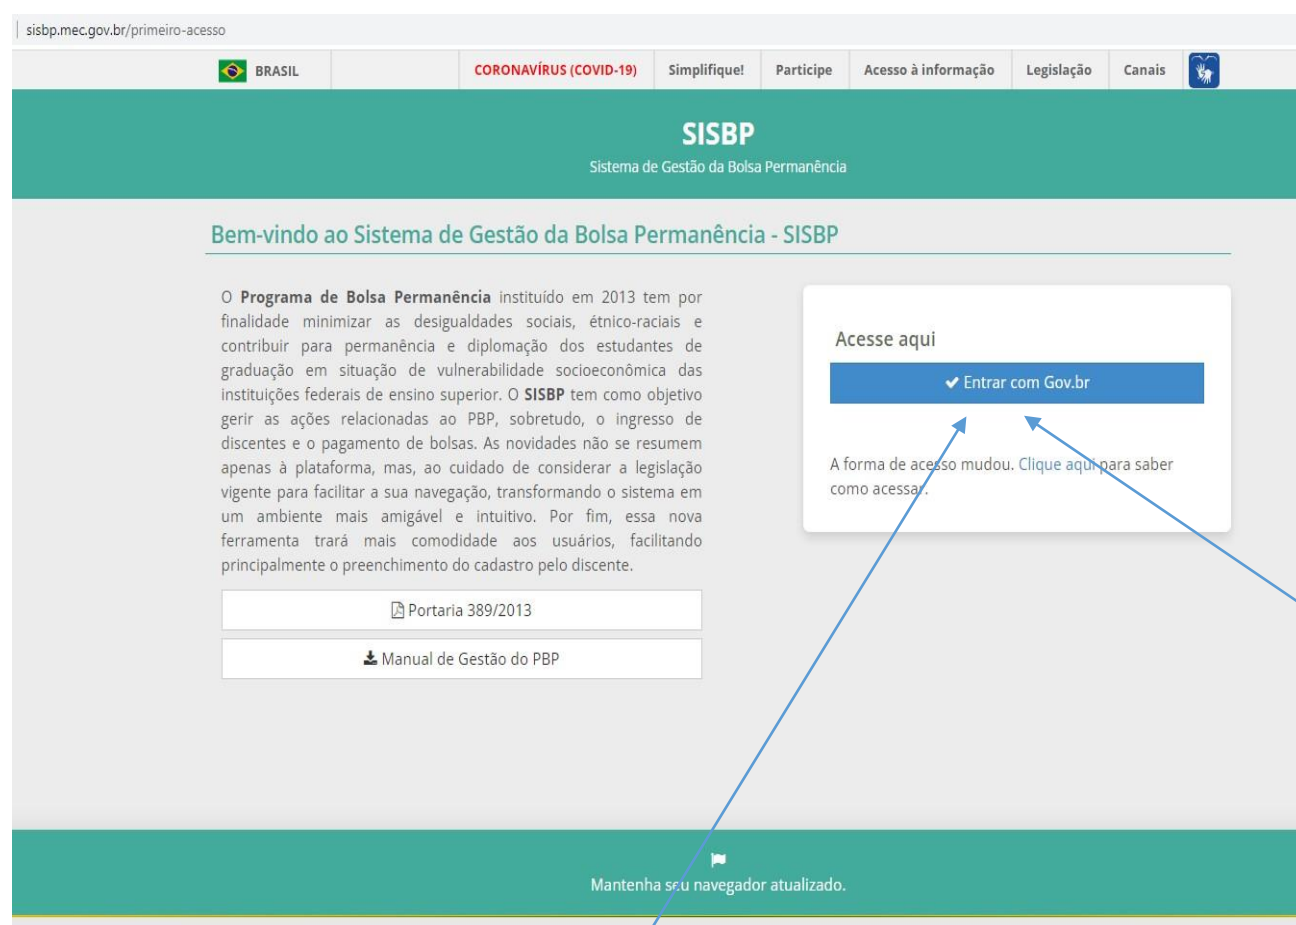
sisbp.mec.gov.br/primeiro-acesso

BRASIL | CORONAVÍRUS (COVID-19) | Simplifique! | Participe | Acesso à informação | Legislação | Canais

SISBP
Sistema de Gestão da Bolsa Permanência

Bem-vindo ao Sistema de Gestão da Bolsa Permanência - SISBP

O **Programa de Bolsa Permanência** instituído em 2013 tem por finalidade minimizar as desigualdades sociais, étnico-raciais e contribuir para permanência e diplomação dos estudantes de graduação em situação de vulnerabilidade socioeconômica das instituições federais de ensino superior. O **SISBP** tem como objetivo gerir as ações relacionadas ao PBP, sobretudo, o ingresso de discentes e o pagamento de bolsas. As novidades não se resumem apenas à plataforma, mas, ao cuidado de considerar a legislação vigente para facilitar a sua navegação, transformando o sistema em um ambiente mais amigável e intuitivo. Por fim, essa nova ferramenta trará mais comodidade aos usuários, facilitando principalmente o preenchimento do cadastro pelo discente.

Portaria 389/2013

Manual de Gestão do PBP

Acesse aqui

Entrar com Gov.br

A forma de acesso mudou. Clique aqui para saber como acessar.

Mantenha seu navegador atualizado.